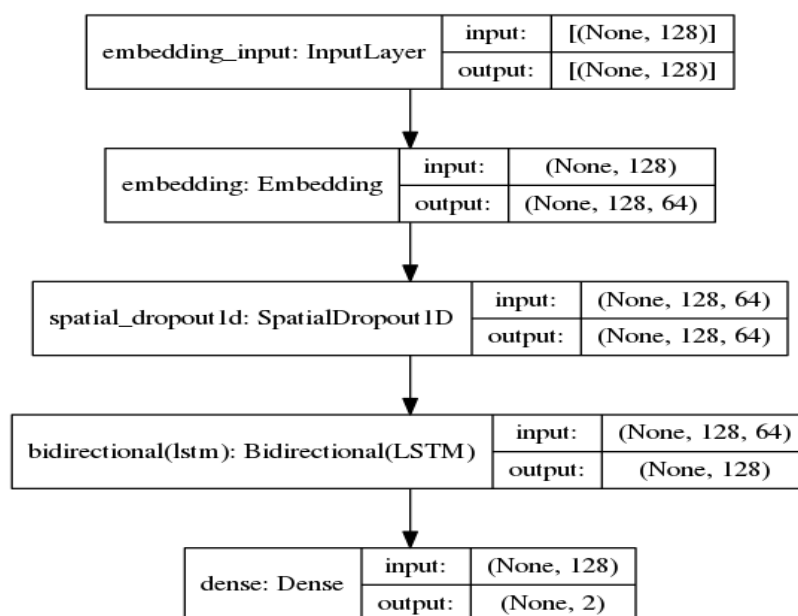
embedding_input: InputLayer | input: | [(None, 128)]
output: | [(None, 128)]

embedding: Embedding | input: | (None, 128)
output: | (None, 128, 64)

spatial_dropout1d: SpatialDropout1D | input: | (None, 128, 64)
output: | (None, 128, 64)

bidirectional(lstm): Bidirectional(LSTM) | input: | (None, 128, 64)
output: | (None, 128)

dense: Dense | input: | (None, 128)
output: | (None, 2)